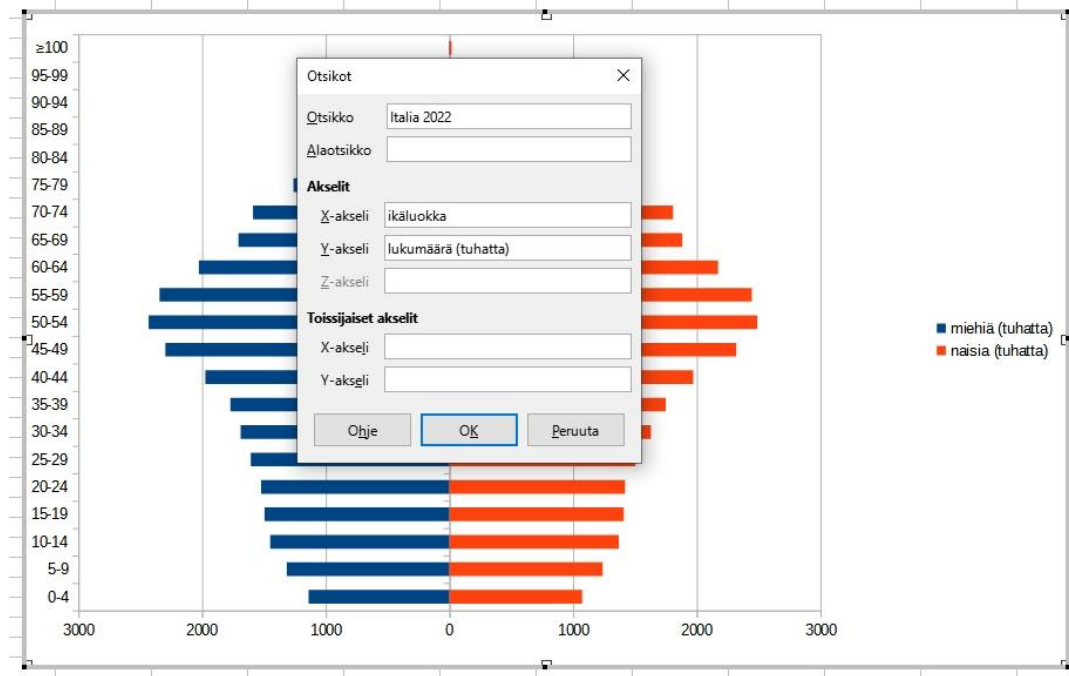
≥100
95-99
90-94
85-89
80-84
75-79
70-74
65-69
60-64
55-59
50-54
45-49
40-44
35-39
30-34
25-29
20-24
15-19
10-14
5-9
0-4

3000 2000 1000 0 1000 2000 3000

Otsikot

Otsikko: Italia 2022
Alaotsikko:

Akselit
X-akseli: ikäluokka
Y-akseli: lukumäärä (tuhatta)
Z-akseli:

Toissijaiset akselit
X-akseli:
Y-akseli:

Ohje
OK
Peruuta

miehiä (tuhatta)
naisia (tuhatta)